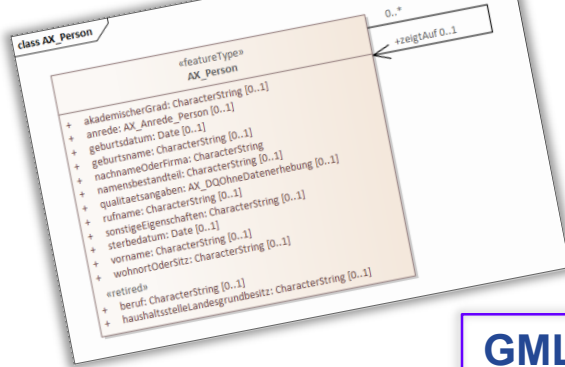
class AX_Person

0..*

+zeigtAuf 0..1

«featureType»
AX_Person

+ akademischerGrad: CharacterString [0..1]
+ anrede: AX_Anrede_Person [0..1]
+ geburtsdatum: Date [0..1]
+ geburtsname: CharacterString [0..1]
+ nachnameOderFirma: CharacterString
+ namensbestandteil: CharacterString [0..1]
+ qualitaetsangaben: AX_DQOhneDatenerhebung [0..1]
+ rufname: CharacterString [0..1]
+ sonstigeEigenschaften: CharacterString [0..1]
+ sterbedatum: Date [0..1]
+ vorname: CharacterString [0..1]
+ wohnortOderSitz: CharacterString [0..1]

«retired»
+ beruf: CharacterString [0..1]
+ haushaltsstelleLandesgrundbesitz: CharacterString [0..1]

GML